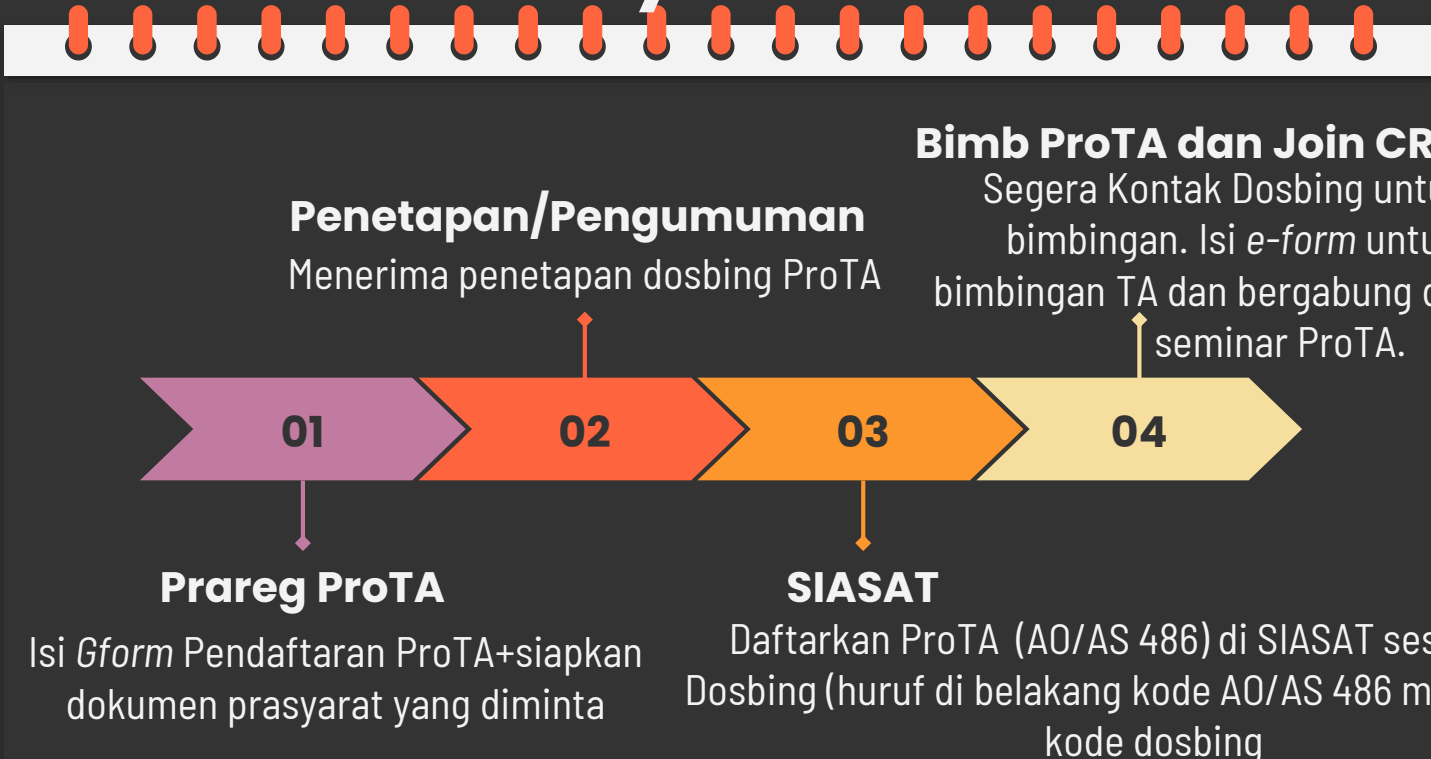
Bimb ProTA dan Join CR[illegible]
Segera Kontak Dosbing untu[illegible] bimbingan. Isi *e-form* untu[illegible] bimbingan TA dan bergabung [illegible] seminar ProTA.

Penetapan/Pengumuman
Menerima penetapan dosbing ProTA

01

02

03

04

Prareg ProTA
Isi *Gform* Pendaftaran ProTA+siapkan dokumen prasyarat yang diminta

SIASAT
Daftarkan ProTA (AO/AS 486) di SIASAT ses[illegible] Dosbing (huruf di belakang kode AO/AS 486 m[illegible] kode dosbing